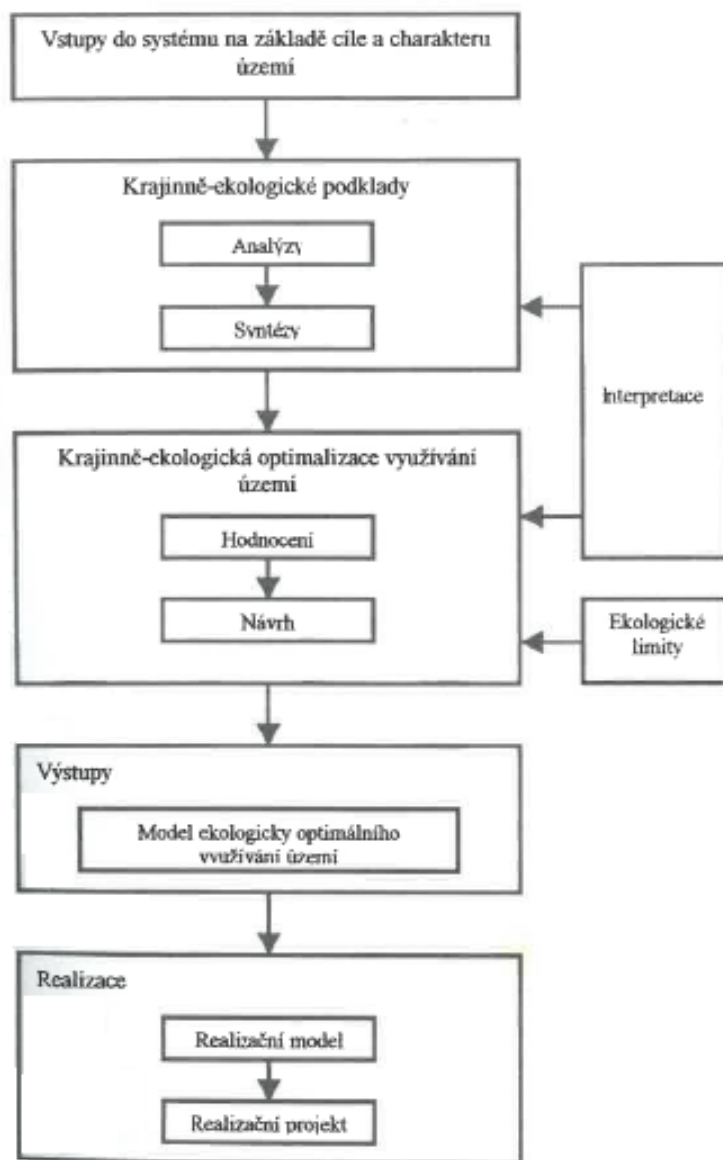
Vstupy do systému na základě cíle a charakteru území

Krajinně-ekologické podklady

Analýzy

Syntézy

Interpretace

Krajinně-ekologická optimalizace využívání území

Hodnocení

Návrh

Ekologické limity

Výstupy

Model ekologicky optimálního využívání území

Realizace

Realizační model

Realizační projekt